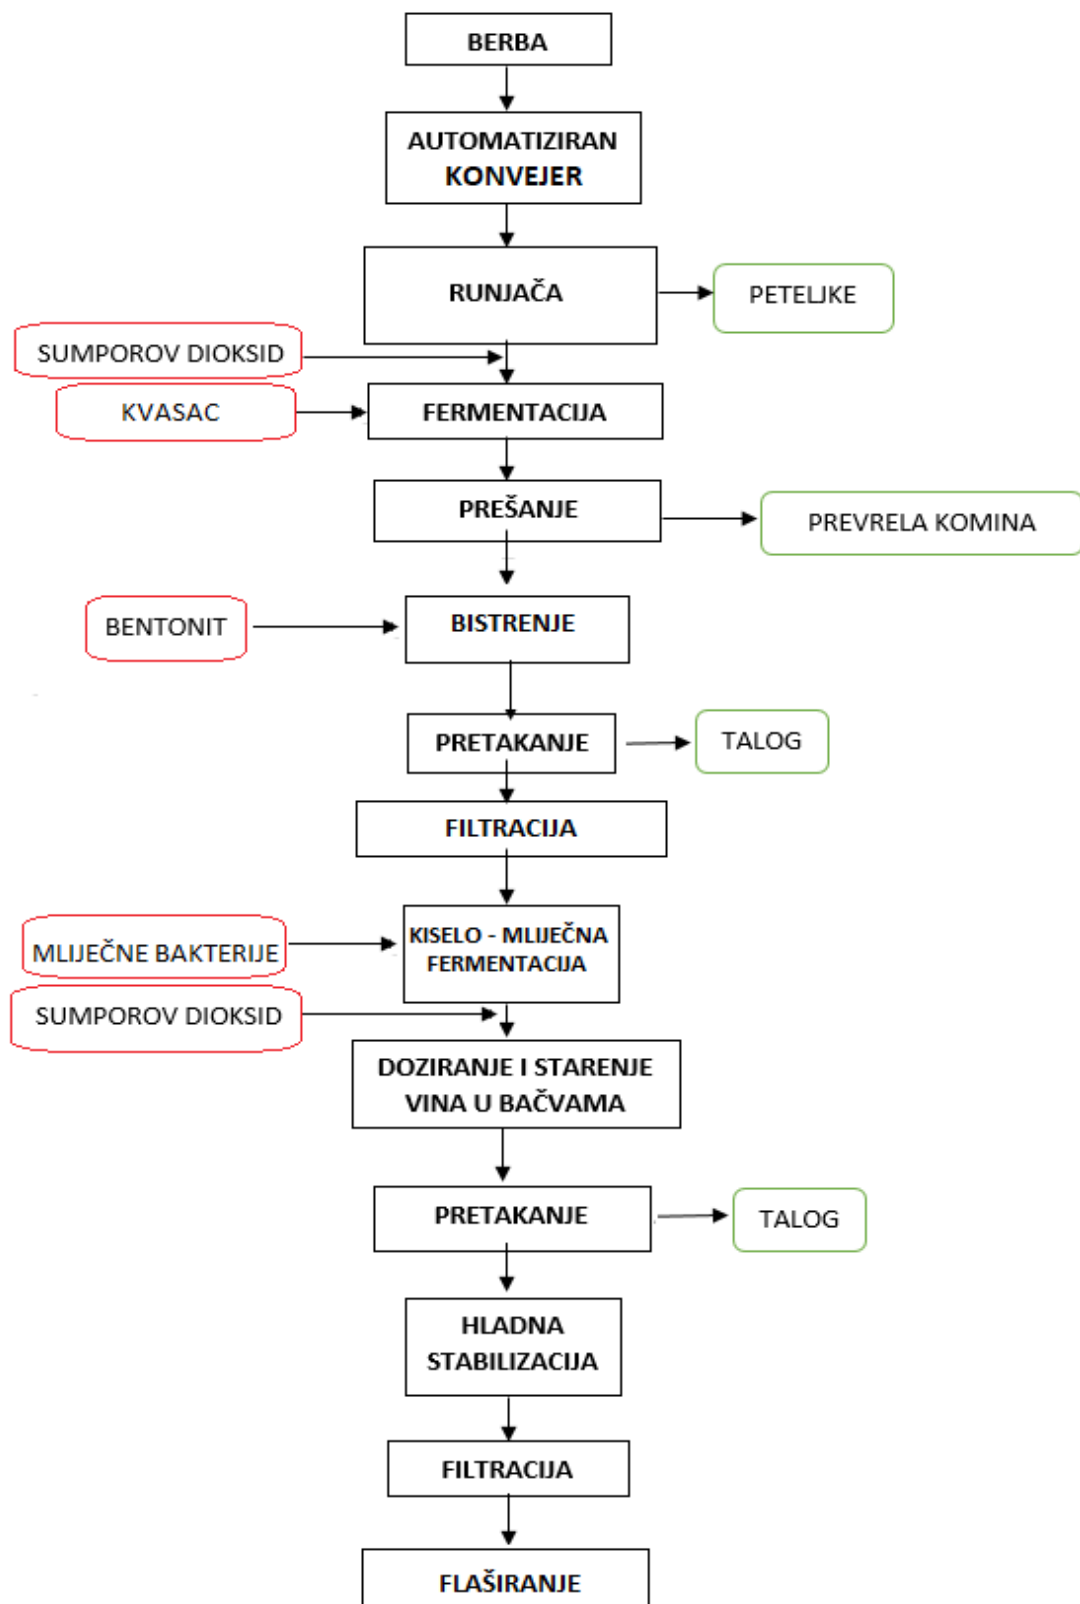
BERBA

AUTOMATIZIRAN KONVEJER

RUNJAČA

PETELJKE

SUMPOROV DIOKSID

KVASAC

FERMENTACIJA

PREŠANJE

PREVRELA KOMINA

BENTONIT

BISTRENJE

PRETAKANJE

TALOG

FILTRACIJA

MLIJEČNE BAKTERIJE

KISELO - MLIJEČNA FERMENTACIJA

SUMPOROV DIOKSID

DOZIRANJE I STARENJE VINA U BAČVAMA

PRETAKANJE

TALOG

HLADNA STABILIZACIJA

FILTRACIJA

FLAŠIRANJE